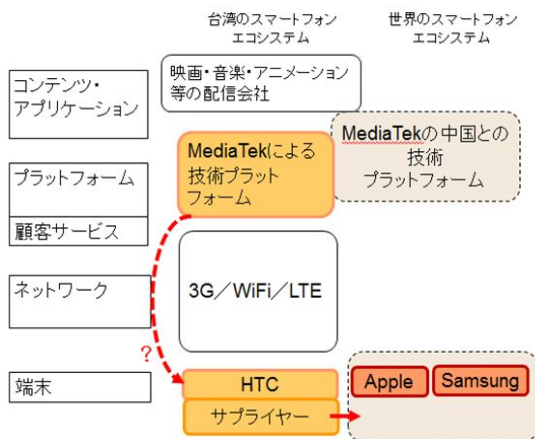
台湾のスマートフォン
エコシステム

世界のスマートフォン
エコシステム

コンテンツ・
アプリケーション

映画・音楽・アニメーション
等の配信会社

プラットフォーム

MediaTekによる
技術プラット
フォーム

MediaTekの中国との
技術
プラットフォーム

顧客サービス

ネットワーク

3G／WiFi／LTE

?

端末

HTC

サプライヤー

Apple

Samsung